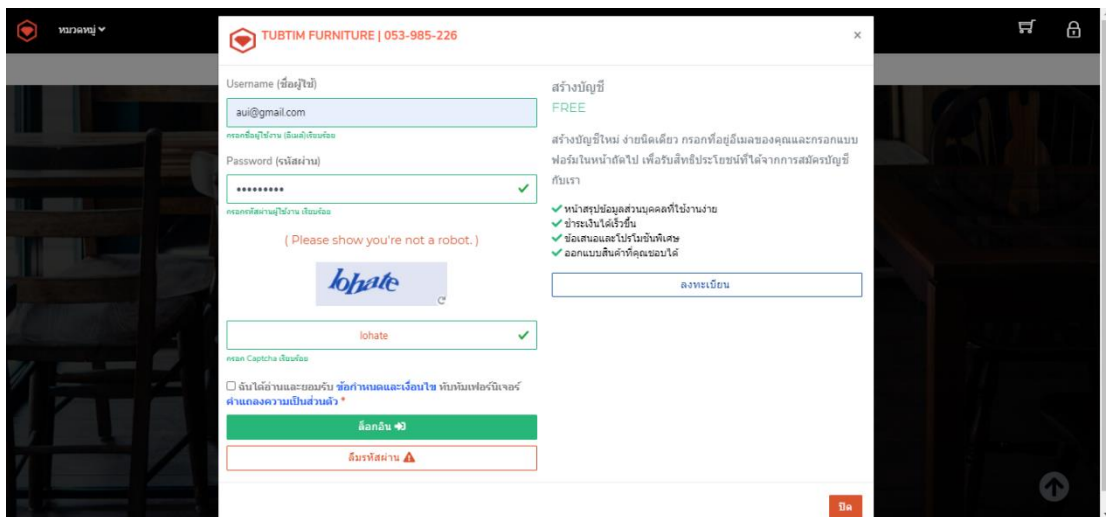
หมวดหมู่

TUBTIM FURNITURE | 053-985-226

×

Username (ชื่อผู้ใช้)

aui@gmail.com

กรอกชื่อผู้ใช้งาน (อีเมล์) เรียบร้อย

Password (รหัสผ่าน)

••••••••••

กรอกรหัสผ่านผู้ใช้งาน เรียบร้อย

( Please show you're not a robot. )

lohate

lohate

กรอก Captcha เรียบร้อย

ฉันได้อ่านและยอมรับ ข้อกำหนดและเงื่อนไข ทับทิมเฟอร์นิเจอร์ คำแถลงความเป็นส่วนตัว *

ล็อกอิน

ลืมรหัสผ่าน

สร้างบัญชี

FREE

สร้างบัญชีใหม่ ง่ายนิดเดียว กรอกที่อยู่อีเมลของคุณและกรอกแบบฟอร์มในหน้าถัดไป เพื่อรับสิทธิประโยชน์ที่ได้จากการสมัครบัญชีกับเรา

✓ หน้าสรุปข้อมูลส่วนบุคคลที่ใช้งานง่าย
✓ ชำระเงินได้เร็วขึ้น
✓ ข้อเสนอและโปรโมชั่นพิเศษ
✓ ออกแบบสินค้าที่คุณชอบได้

ลงทะเบียน

ปิด